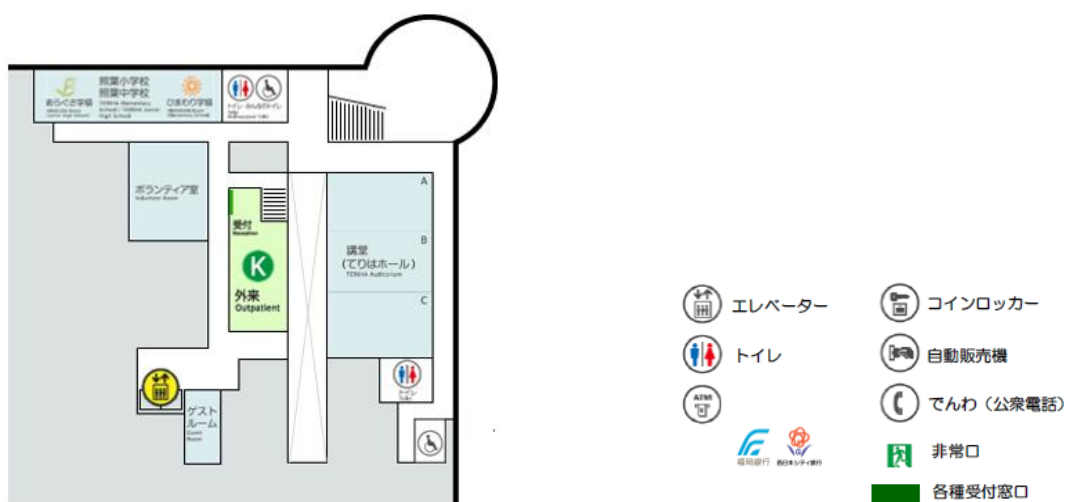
あらぐさ学級

照葉小学校
照葉中学校
TERIHA Elementary School / TERIHA Junior High School

ひまわり学級

トイレ・おむかえトイレ

ボランティア室
Volunteer Room

受付
Reception

K

外来
Outpatient

A

B

講堂
(てりはホール)
TERIHA Auditorium

C

ゲストルーム
Guest Room

エレベーター

コインロッカー

トイレ

自動販売機

ATM

でんわ（公衆電話）

福岡銀行

西日本シティ銀行

非常口

各種受付窓口